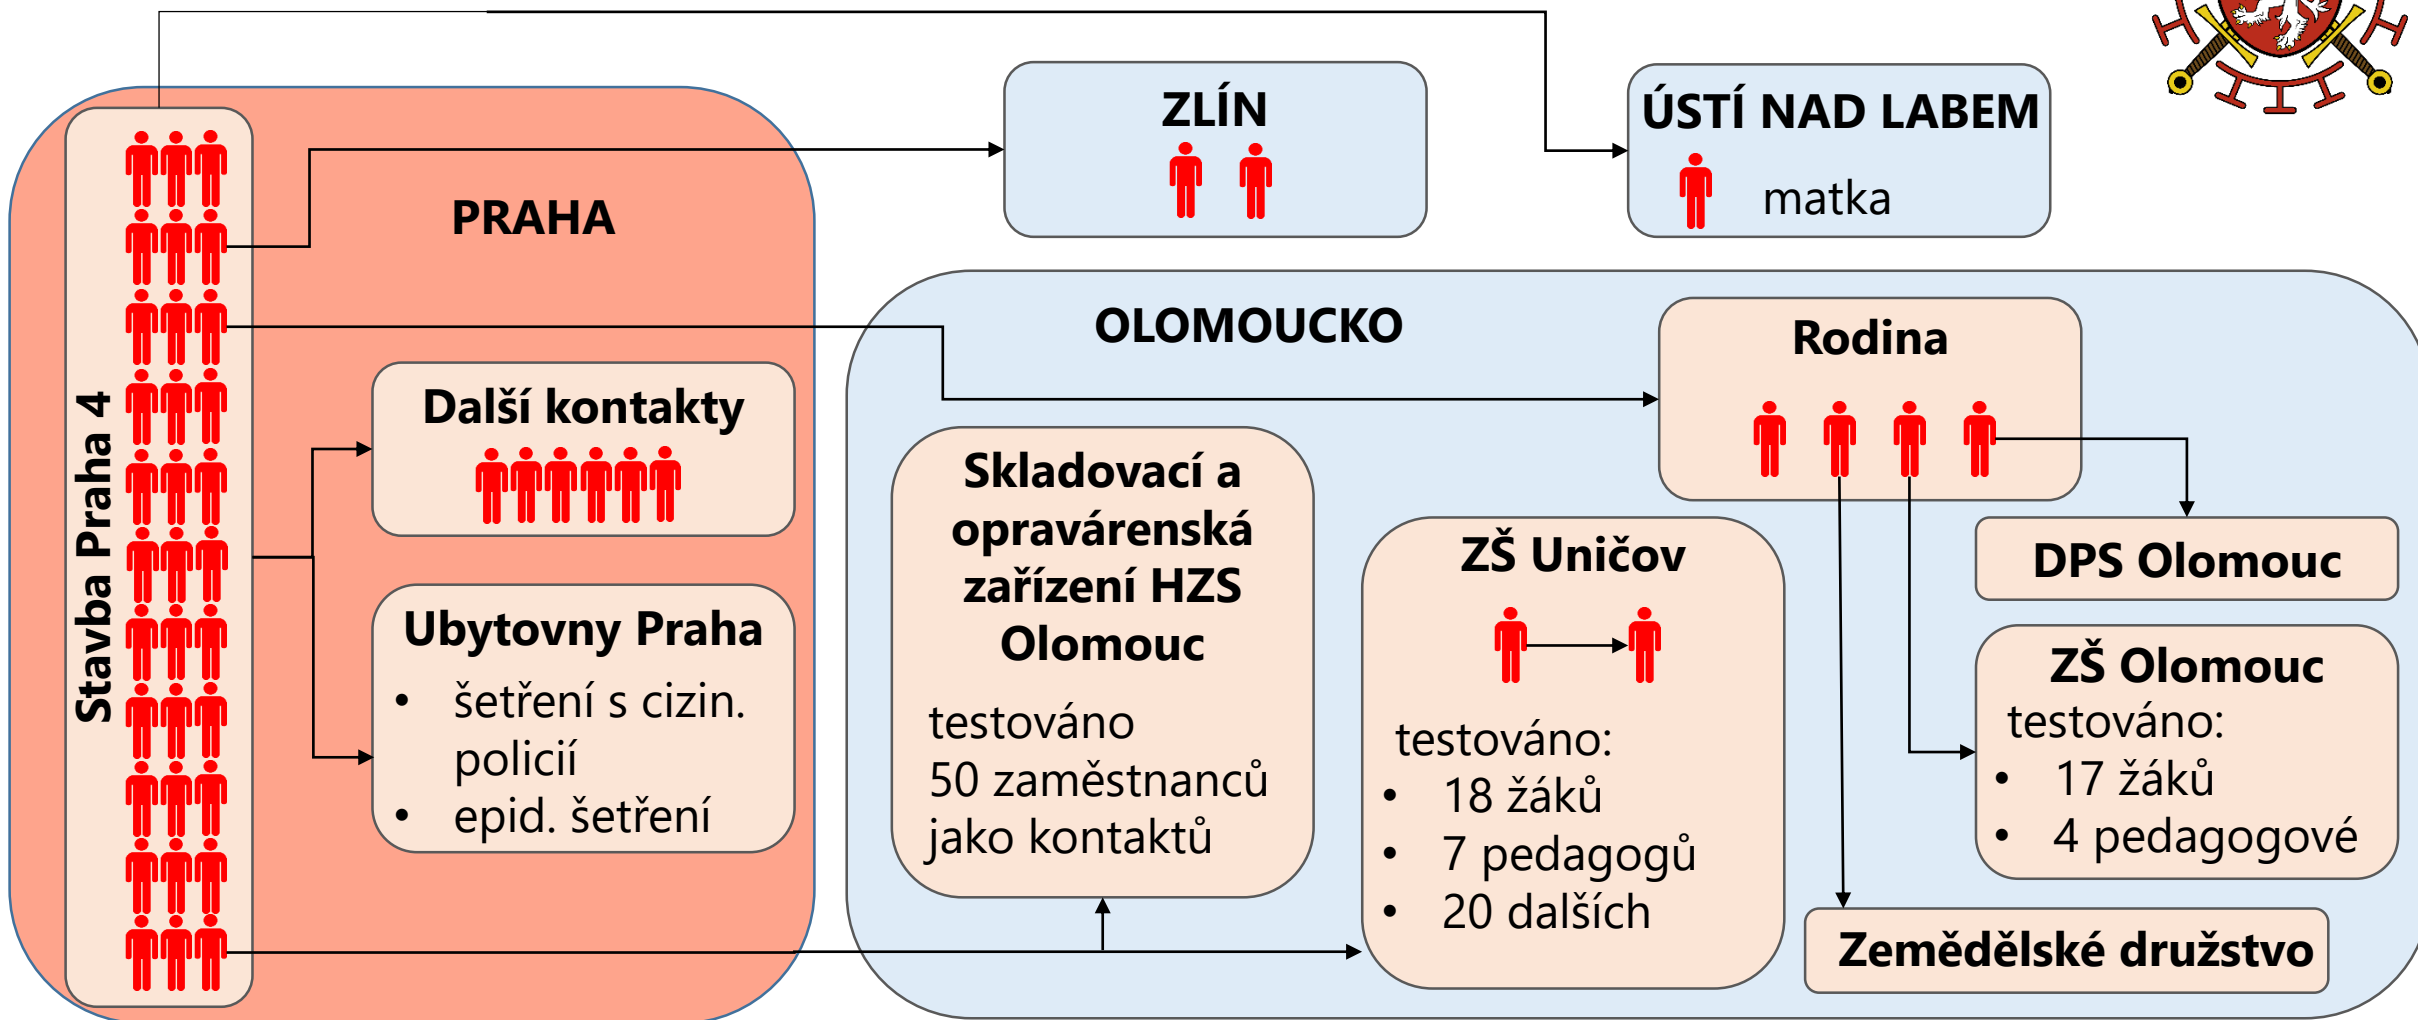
Stavba Praha 4

PRAHA

Další kontakty

Ubytovny Praha
- šetření s cizin. policií
- epid. šetření

ZLÍN

ÚSTÍ NAD LABEM
matka

OLOMOUCKO

Rodina

DPS Olomouc

Skladovací a opravárenská zařízení HZS Olomouc
testováno 50 zaměstnanců jako kontaktů

ZŠ Uničov
testováno:
- 18 žáků
- 7 pedagogů
- 20 dalších

ZŠ Olomouc
testováno:
- 17 žáků
- 4 pedagogové

Zemědělské družstvo